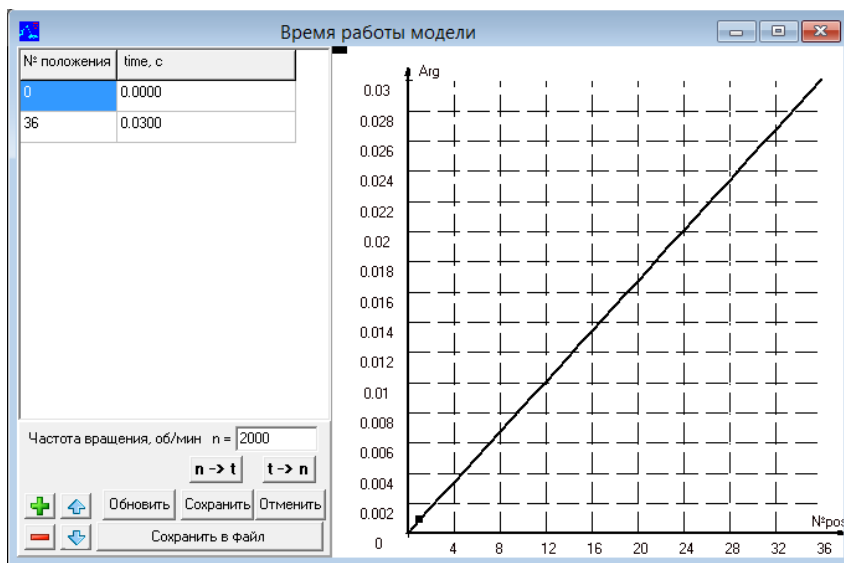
Время работы модели

| № положения | time, c |
|---|---|
| 0 | 0.0000 |
| 36 | 0.0300 |

Частота вращения, об/мин n = 2000

n -> t
t -> n

Обновить
Сохранить
Отменить
Сохранить в файл

Arg
0.03
0.028
0.026
0.024
0.022
0.02
0.018
0.016
0.014
0.012
0.01
0.008
0.006
0.004
0.002
0
4
8
12
16
20
24
28
32
36
№pos